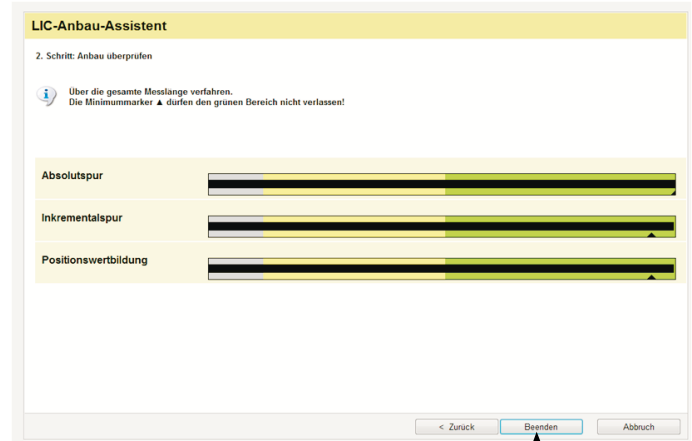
LIC-Anbau-Assistent

2. Schritt: Anbau überprüfen

Über die gesamte Messlänge verfahren.
Die Minimummarker ▲ dürfen den grünen Bereich nicht verlassen!

Absolutspur

Inkrementalspur

Positionswertbildung

< Zurück

Beenden

Abbruch